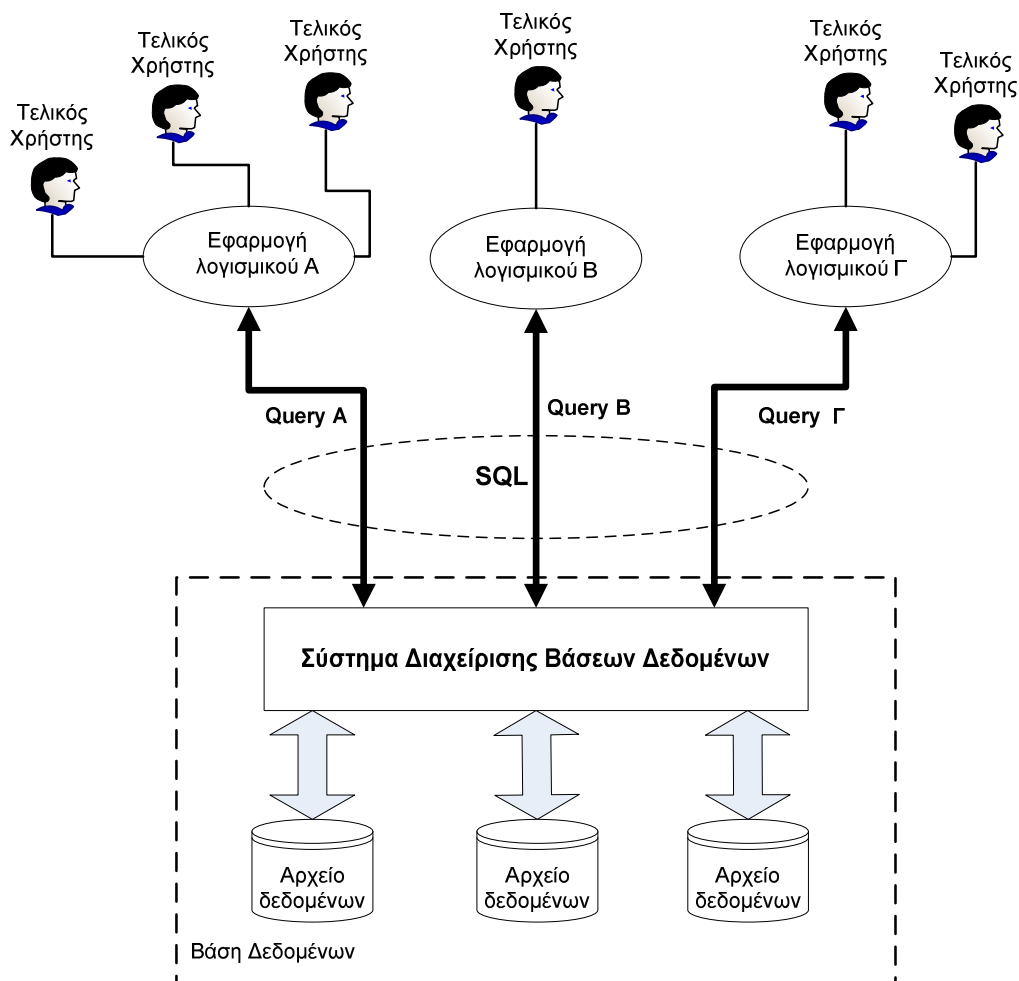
Τελικός Χρήστης

Τελικός Χρήστης

Τελικός Χρήστης

Τελικός Χρήστης

Τελικός Χρήστης

Τελικός Χρήστης

Εφαρμογή λογισμικού Α

Εφαρμογή λογισμικού Β

Εφαρμογή λογισμικού Γ

Query A

Query B

Query Γ

SQL

Σύστημα Διαχείρισης Βάσεων Δεδομένων

Αρχείο δεδομένων

Αρχείο δεδομένων

Αρχείο δεδομένων

Βάση Δεδομένων